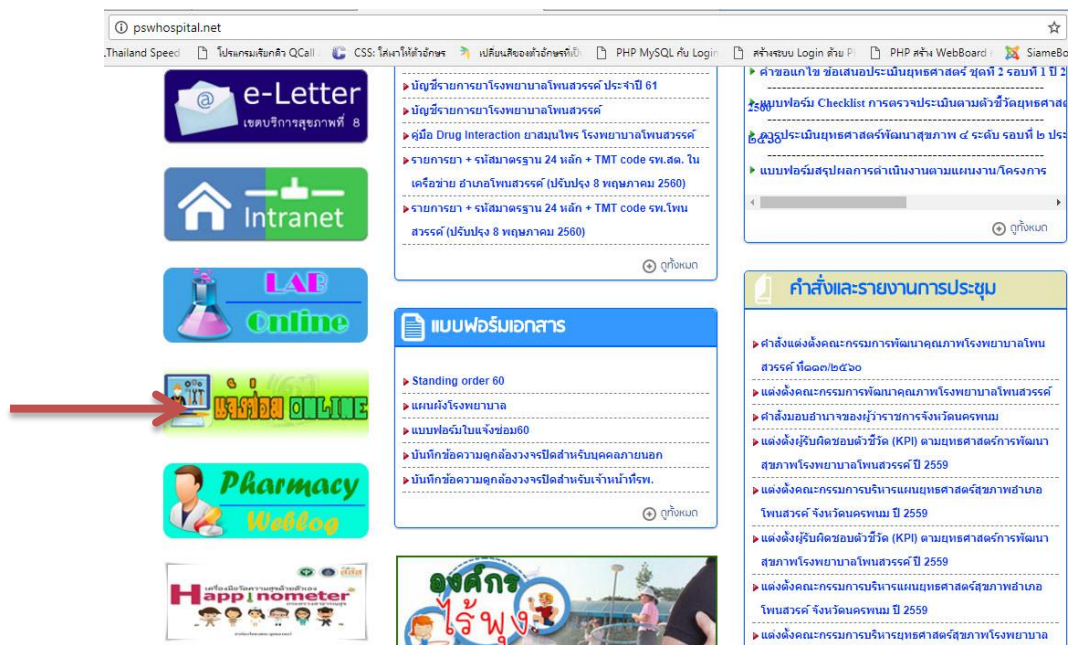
pswhospital.net

Thailand Speed | โปรแกรมเรียกดิว QCall | CSS: ใส่เงาให้ตัวอักษร | เปลี่ยนเสียงตัวอักษรที่เป็ | PHP MySQL กับ Login | สร้างระบบ Login ด้วย P | PHP สร้าง WebBoard | SiameBo

e-Letter
เขตบริการสุขภาพที่ 8

Intranet

LAB Online

แจ้งซ่อม ONLINE

Pharmacy Weblog

Happinometer

บัญชีรายการยาโรงพยาบาลโพนสวรรค์ ประจำปี 61
บัญชีรายการยาโรงพยาบาลโพนสวรรค์
คู่มือ Drug Interaction ยาสมุนไพร โรงพยาบาลโพนสวรรค์
รายการยา + รหัสมาตรฐาน 24 หลัก + TMT code รพ.สต. ในเครือข่าย อำเภอโพนสวรรค์ (ปรับปรุง 8 พฤษภาคม 2560)
รายการยา + รหัสมาตรฐาน 24 หลัก + TMT code รพ.โพนสวรรค์ (ปรับปรุง 8 พฤษภาคม 2560)
ดูทั้งหมด

แบบฟอร์มเอกสาร
Standing order 60
แผนผังโรงพยาบาล
แบบฟอร์มใบแจ้งซ่อม60
บันทึกข้อความดูกล้องวงจรปิดสำหรับบุคคลภายนอก
บันทึกข้อความดูกล้องวงจรปิดสำหรับเจ้าหน้าที่รพ.
ดูทั้งหมด

องค์กรไร้พุง

คำขอแก้ไข ข้อเสนอประเมินยุทธศาสตร์ ชุดที่ 2 รอบที่ 1 ปี 2560
แบบฟอร์ม Checklist การตรวจประเมินตามตัวชี้วัดยุทธศาสต
การประเมินยุทธศาสตร์พัฒนาสุขภาพ ๔ ระดับ รอบที่ ๒ ประ ๒๕๖๐
แบบฟอร์มสรุปผลการดำเนินงานตามแผนงาน/โครงการ
ดูทั้งหมด

คำสั่งและรายงานการประชุม
คำสั่งแต่งตั้งคณะกรรมการพัฒนาคุณภาพโรงพยาบาลโพนสวรรค์ ที่๑๓/๒๕๖๐
แต่งตั้งคณะกรรมการพัฒนาคุณภาพโรงพยาบาลโพนสวรรค์
คำสั่งมอบอำนาจของผู้ว่าราชการจังหวัดนครพนม
แต่งตั้งผู้รับผิดชอบตัวชี้วัด (KPI) ตามยุทธศาสตร์การพัฒนาสุขภาพโรงพยาบาลโพนสวรรค์ ปี 2559
แต่งตั้งคณะกรรมการบริหารแผนยุทธศาสตร์สุขภาพอำเภอโพนสวรรค์ จังหวัดนครพนม ปี 2559
แต่งตั้งผู้รับผิดชอบตัวชี้วัด (KPI) ตามยุทธศาสตร์การพัฒนาสุขภาพโรงพยาบาลโพนสวรรค์ ปี 2559
แต่งตั้งคณะกรรมการบริหารแผนยุทธศาสตร์สุขภาพอำเภอโพนสวรรค์ จังหวัดนครพนม ปี 2559
แต่งตั้งคณะกรรมการบริหารยุทธศาสตร์สุขภาพโรงพยาบาล